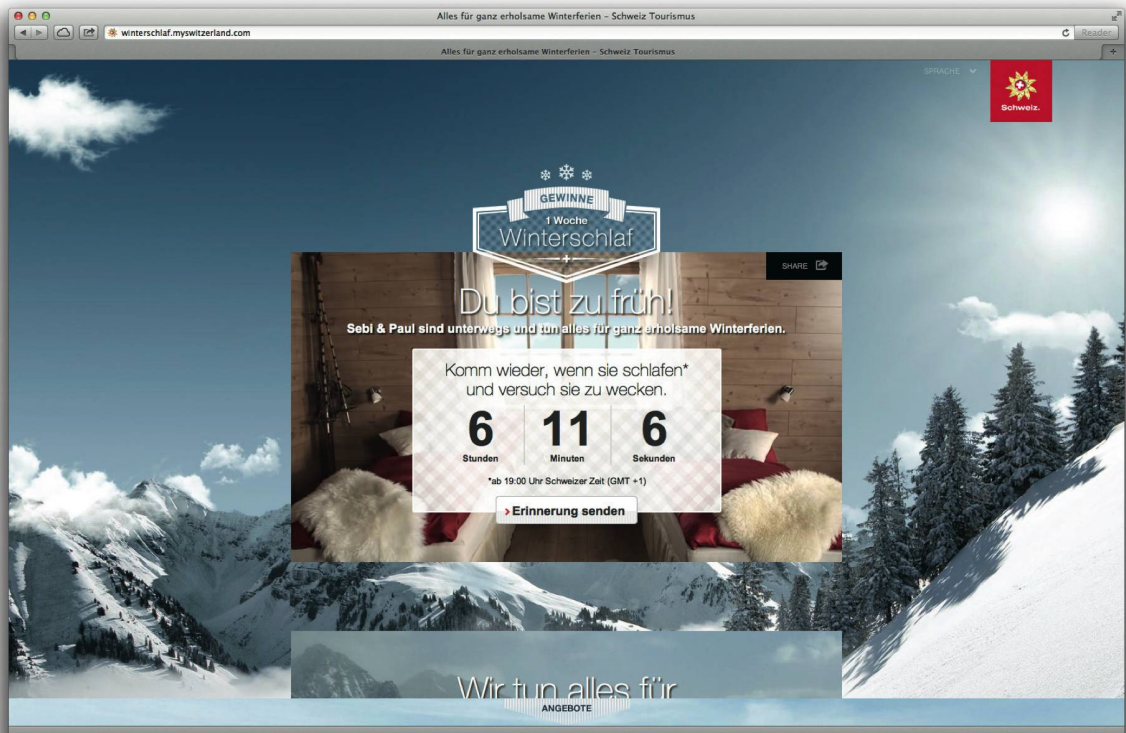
Alles für ganz erholsame Winterferien - Schweiz Tourismus

winterschlaf.myswitzerland.com

Reader

Alles für ganz erholsame Winterferien - Schweiz Tourismus

SPRACHE

Schweiz.

GEWINNE
1 Woche
Winterschlaf

SHARE

Du bist zu früh!

Sebi & Paul sind unterwegs und tun alles für ganz erholsame Winterferien.

Komm wieder, wenn sie schlafen* und versuch sie zu wecken.

| 6 | 11 | 6 |
|---|---|---|
| Stunden | Minuten | Sekunden |

*ab 19:00 Uhr Schweizer Zeit (GMT +1)

Erinnerung senden

Wir tun alles für

ANGEBOTE